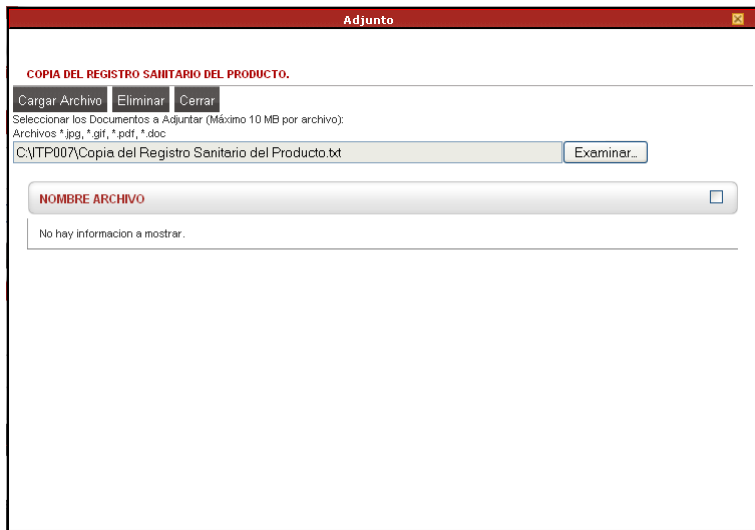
Adjunto

COPIA DEL REGISTRO SANITARIO DEL PRODUCTO.

Cargar Archivo Eliminar Cerrar

Seleccionar los Documentos a Adjuntar (Máximo 10 MB por archivo):
Archivos *.jpg, *.gif, *.pdf, *.doc

C:\ITP007\Copia del Registro Sanitario del Producto.txt Examinar...

NOMBRE ARCHIVO

No hay informacion a mostrar.